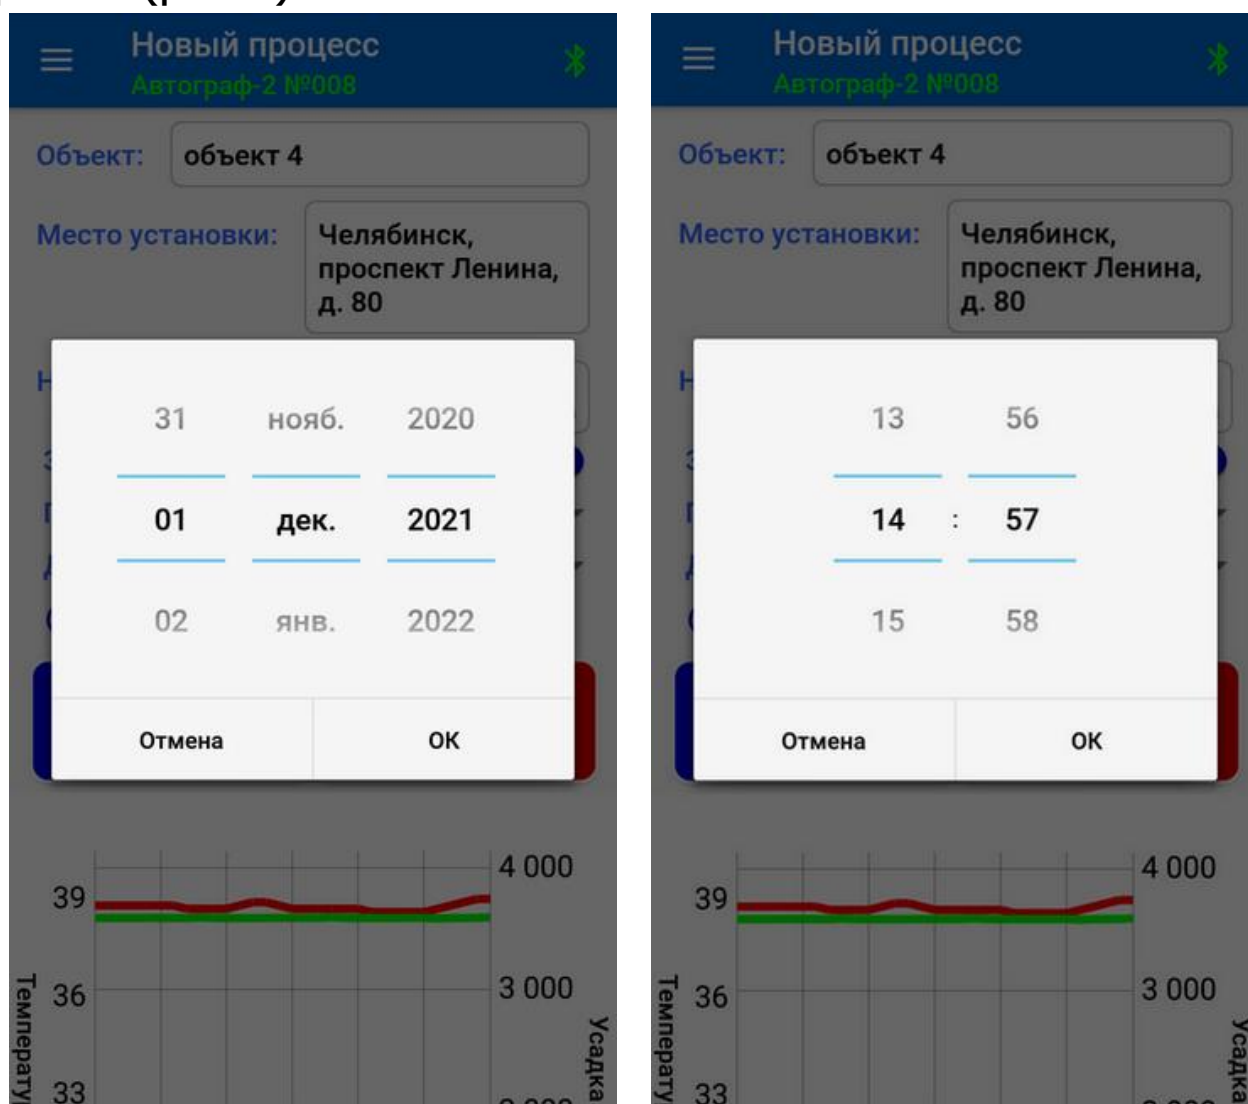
Новый процесс
Автограф-2 №008

Объект: объект 4

Место установки: Челябинск, проспект Ленина, д. 80

31 нояб. 2020
01 дек. 2021
02 янв. 2022

Отмена OK

39
36
33
Температу
4 000
3 000
Усадка

Новый процесс
Автограф-2 №008

Объект: объект 4

Место установки: Челябинск, проспект Ленина, д. 80

13 56
14 : 57
15 58

Отмена OK

39
36
33
Температу
4 000
3 000
Усадка